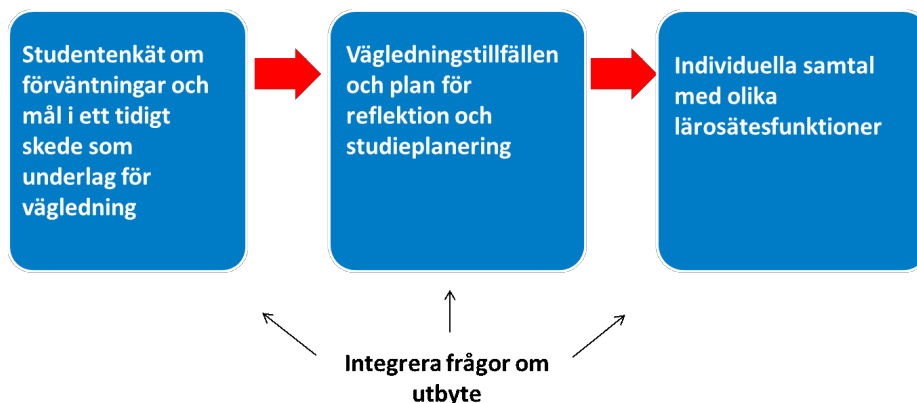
Studentenkät om förväntningar och mål i ett tidigt skede som underlag för vägledning

Vägledningstillfällen och plan för reflektion och studieplanering

Individuella samtal med olika lärosätesfunktioner

Integrera frågor om utbyte